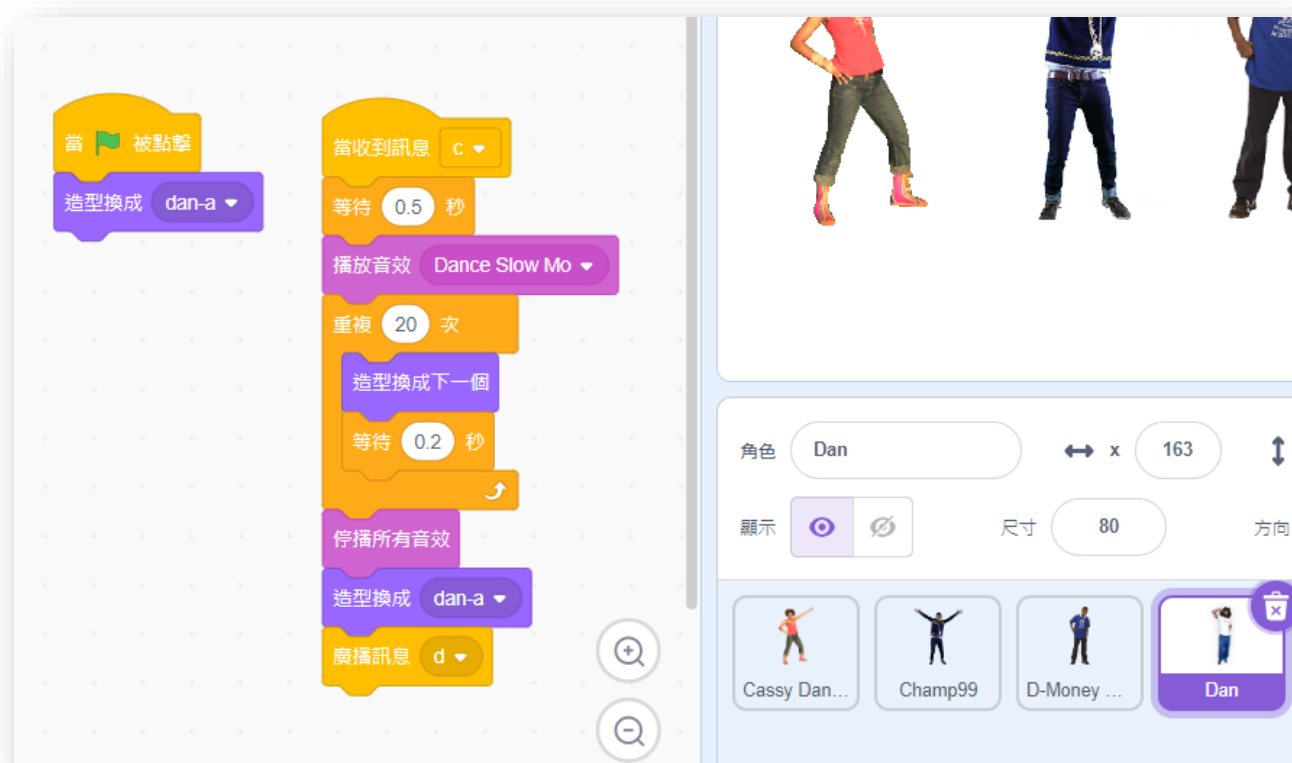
當 被點擊
造型換成 dan-a

當收到訊息 c
等待 0.5 秒
播放音效 Dance Slow Mo
重複 20 次
造型換成下一個
等待 0.2 秒
停播所有音效
造型換成 dan-a
廣播訊息 d

角色 Dan
x 163
顯示
尺寸 80
方向

Cassy Dan...
Champ99
D-Money ...
Dan